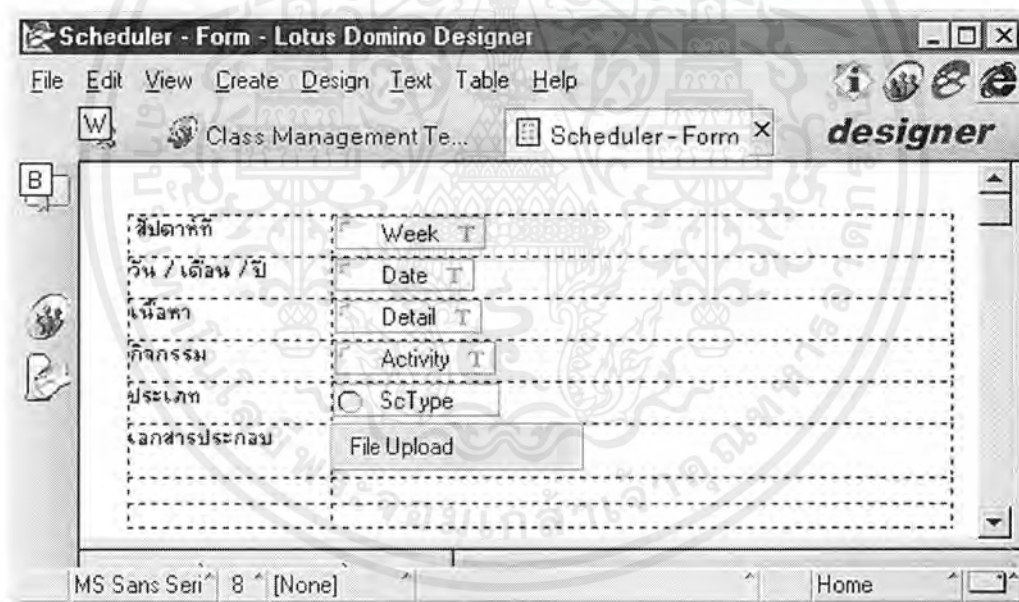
Scheduler - Form - Lotus Domino Designer

File Edit View Create Design Text Table Help

W Class Management Te... Scheduler - Form × designer

B

| สัปดาห์ที่ | Week T |
|---|---|
| วัน / เดือน / ปี | Date T |
| เนื้อหา | Detail T |
| กิจกรรม | Activity T |
| ประเภท | ScType |
| เอกสารประกอบ | File Upload |
| | |
| | |

MS Sans Seri 8 [None] Home